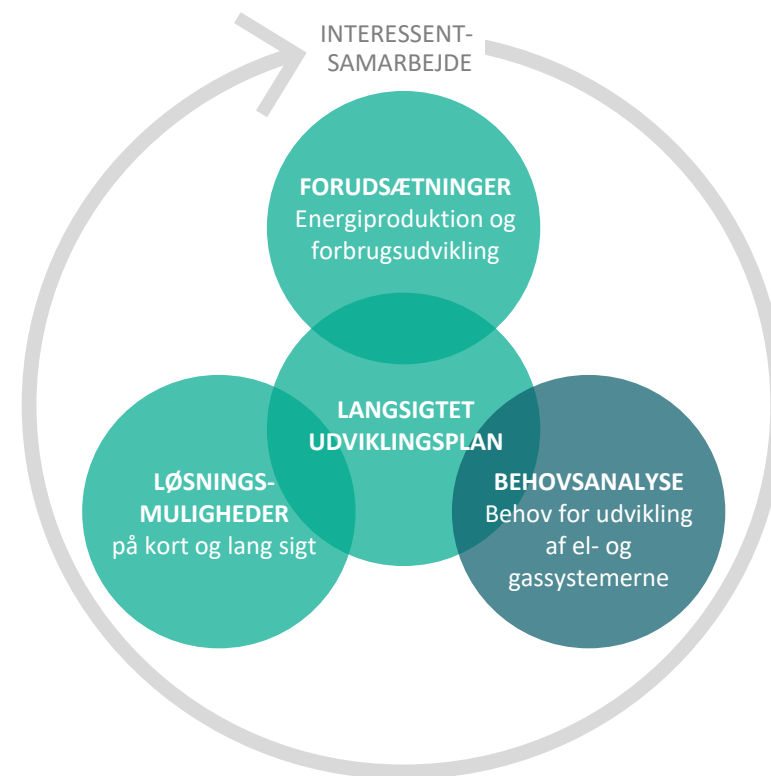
INTERESSENT-SAMARBEJDE

FORUDSÆTNINGER
Energiproduktion og forbrugsudvikling

LANGSIGTET UDVIKLINGSPLAN

LØSNINGS-MULIGHEDER
på kort og lang sigt

BEHOVSANALYSE
Behov for udvikling af el- og gassystemerne